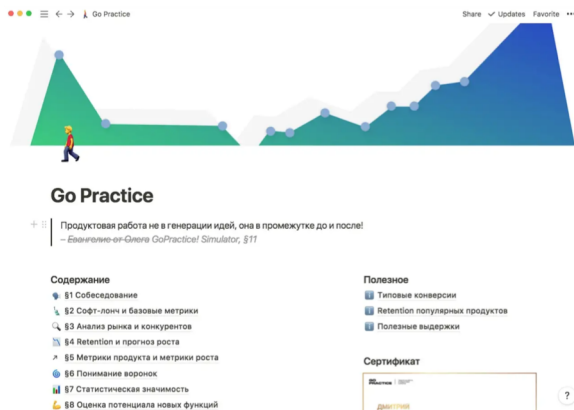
Go Practice

Share ✓ Updates Favorite

Go Practice

Продуктовая работа не в генерации идей, она в промежутке до и после!
– ~~Евангелие от Олега~~ GoPractice! Simulator, §11

Содержание
§1 Собеседование
§2 Софт-лонч и базовые метрики
§3 Анализ рынка и конкурентов
§4 Retention и прогноз роста
§5 Метрики продукта и метрики роста
§6 Понимание воронок
§7 Статистическая значимость
§8 Оценка потенциала новых функций

Полезное
Типовые конверсии
Retention популярных продуктов
Полезные выдержки

Сертификат

?